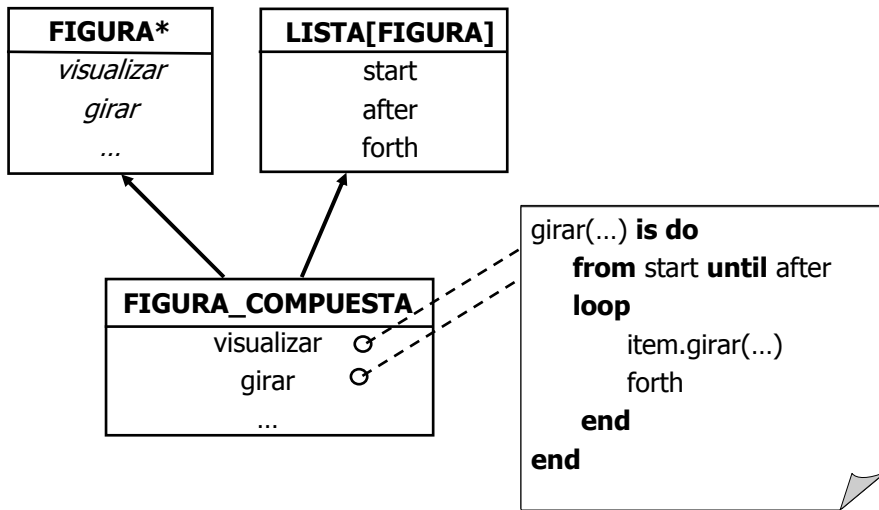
FIGURA*
visualizar
girar
...

LISTA[FIGURA]
start
after
forth

FIGURA_COMPUESTA
visualizar
girar
...

girar(...) **is do**
**from** start **until** after
**loop**
item.girar(...)
forth
**end**
**end**